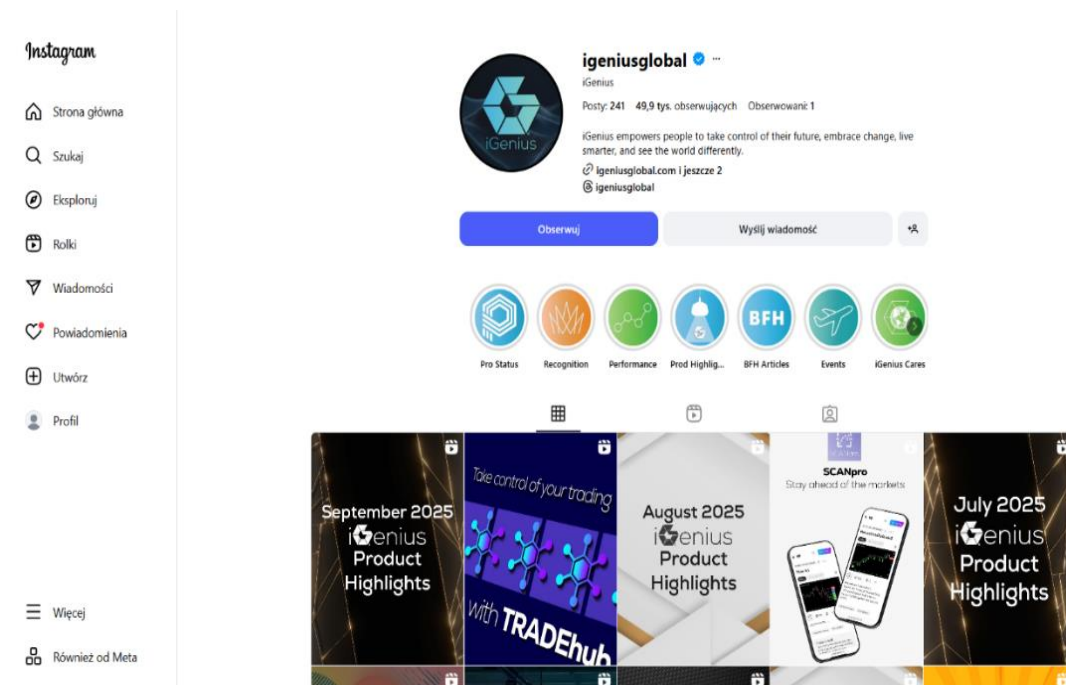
Instagram

Strona główna

Szukaj

Eksploruj

Rolki

Wiadomości

Powiadomienia

Utwórz

Profil

Więcej

Również od Meta

iGenius

igeniusglobal ···

iGenius

Posty: 241 49,9 tys. obserwujących Obserwowani: 1

iGenius empowers people to take control of their future, embrace change, live smarter, and see the world differently.

igeniusglobal.com i jeszcze 2

igeniusglobal

Obserwuj

Wyślij wiadomość

BFH

Pro Status

Recognition

Performance

Prod Highlig...

BFH Articles

Events

iGenius Cares

September 2025 iGenius Product Highlights

Take control of your trading with TRADEhub

August 2025 iGenius Product Highlights

SCANpro Stay ahead of the markets

July 2025 iGenius Product Highlights